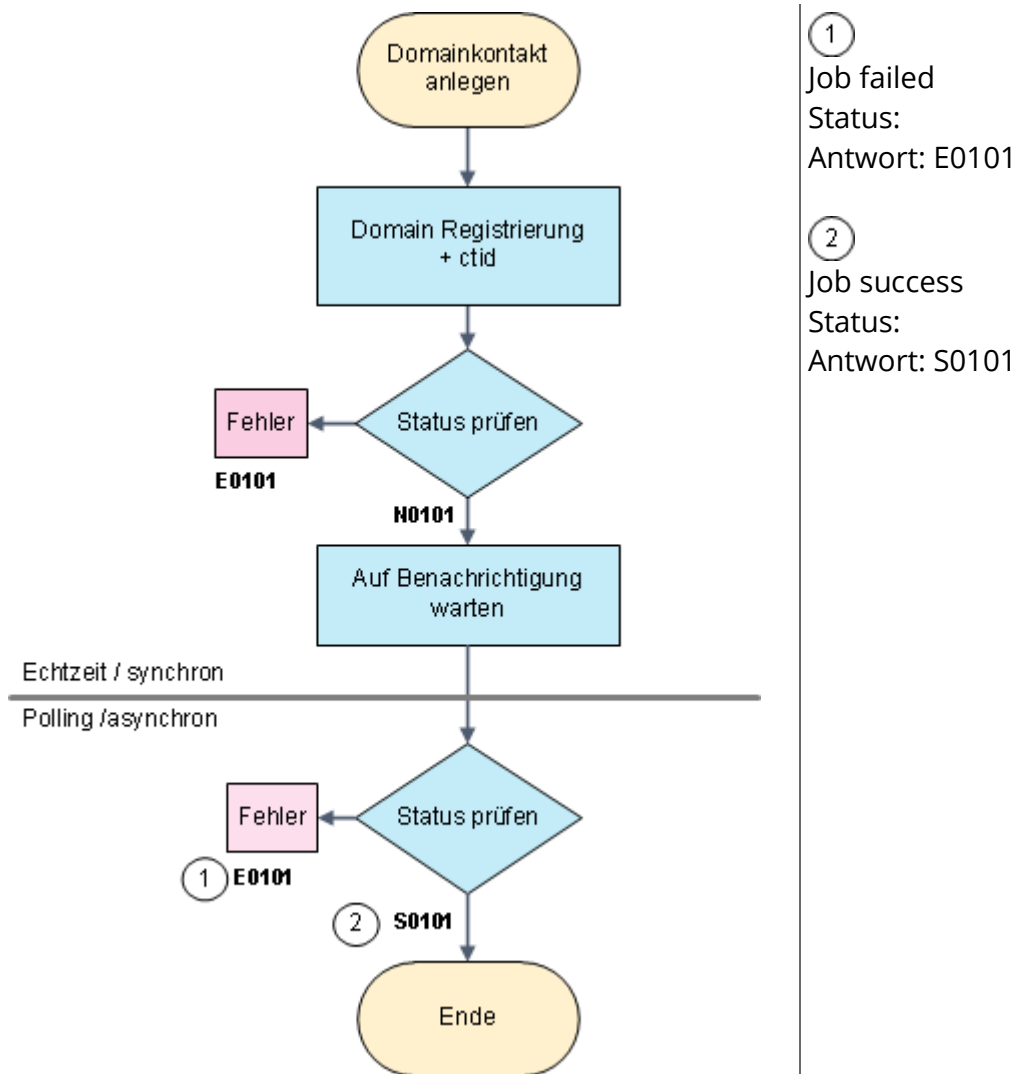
Domainkontakt anlegen

Domain Registrierung + ctid

Fehler

Status prüfen

E0101

N0101

Auf Benachrichtigung warten

Echtzeit / synchron

Polling /asynchron

Fehler

Status prüfen

1 E0101

2 S0101

Ende

1
Job failed
Status:
Antwort: E0101

2
Job success
Status:
Antwort: S0101